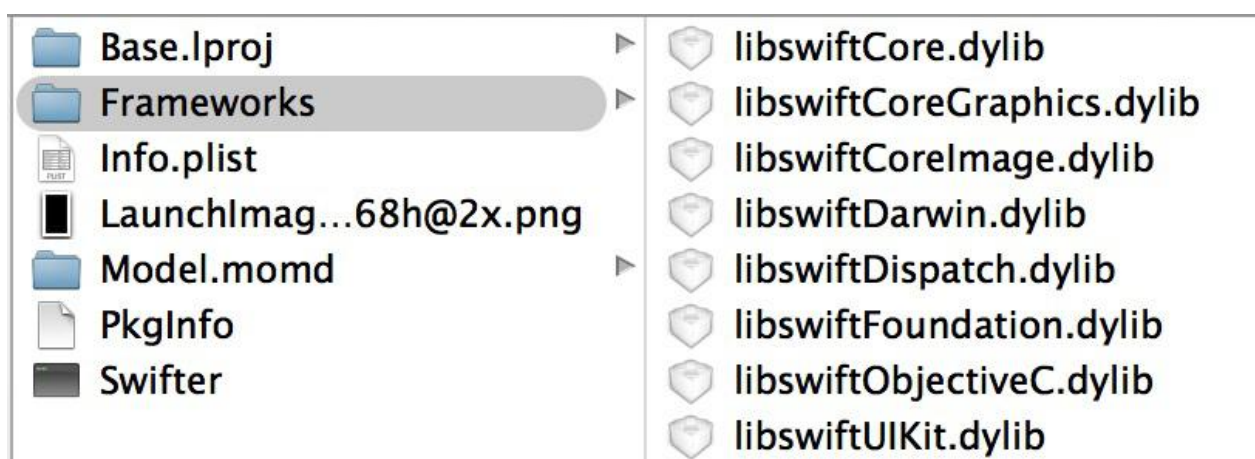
Base.lproj
Frameworks
Info.plist
LaunchImag…68h@2x.png
Model.momd
PkgInfo
Swifter

libswiftCore.dylib
libswiftCoreGraphics.dylib
libswiftCoreImage.dylib
libswiftDarwin.dylib
libswiftDispatch.dylib
libswiftFoundation.dylib
libswiftObjectiveC.dylib
libswiftUIKit.dylib